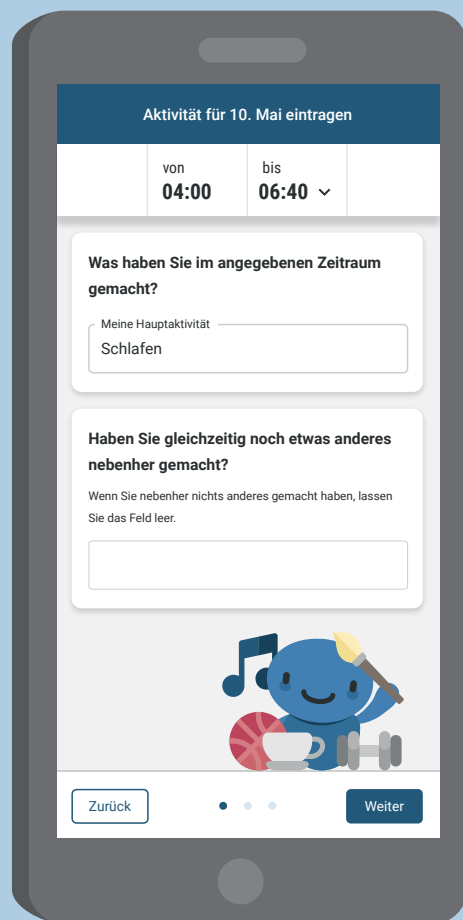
Aktivität für 10. Mai eintragen

von
04:00

bis
06:40

Was haben Sie im angegebenen Zeitraum gemacht?

Meine Hauptaktivität
Schlafen

Haben Sie gleichzeitig noch etwas anderes nebenher gemacht?

Wenn Sie nebenher nichts anderes gemacht haben, lassen Sie das Feld leer.

Zurück

Weiter